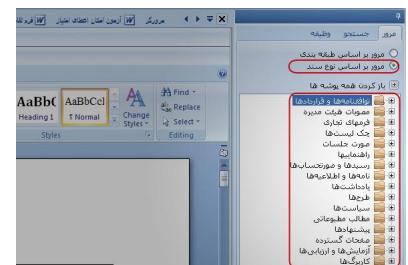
مرورگر
آزمون امکان اعطای اعتبار
قرم تقاضا

AaBbC
AaBbCcI
Heading 1
¶ Normal
Change Styles
Styles
Find
Replace
Select
Editing

مرور
جستجو
وظیفه

مرور بر اساس طبقه بندی
مرور بر اساس نوع سند

باز کردن همه پوشه ها

توافقنامه‌ها و قراردادها
مصوبات هیئت مدیره
فرمهای تجاری
چک لیست‌ها
صورت جلسات
راهنماییها
رسیدها و صورتحساب‌ها
نامه‌ها و اطلاعیه‌ها
یادداشت‌ها
طرح‌ها
سیاست‌ها
مطالب مطبوعاتی
پیشنهادها
صفحات گسترده
آزمایش‌ها و ارزیابی‌ها
کاربرگ‌ها